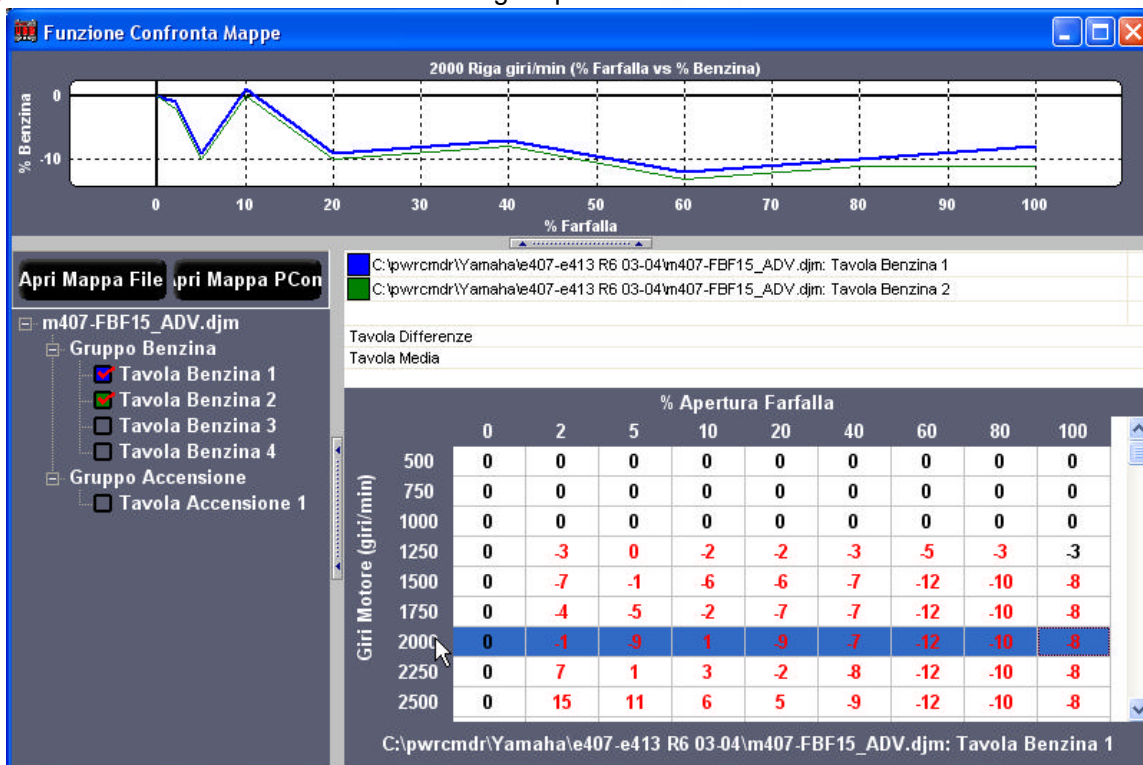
Funzione Confronta Mappe

2000 Riga giri/min (% Farfalla vs % Benzina)

% Benzina

0

-10

0 10 20 30 40 50 60 70 80 90 100

% Farfalla

Apri Mappa File

pri Mappa PCon

m407-FBF15_ADV.djm

Gruppo Benzina

Tavola Benzina 1

Tavola Benzina 2

Tavola Benzina 3

Tavola Benzina 4

Gruppo Accensione

Tavola Accensione 1

C:\pwrcmdr\Yamaha\e407-e413 R6 03-04\m407-FBF15_ADV.djm: Tavola Benzina 1

C:\pwrcmdr\Yamaha\e407-e413 R6 03-04\m407-FBF15_ADV.djm: Tavola Benzina 2

Tavola Differenze

Tavola Media

% Apertura Farfalla

Giri Motore (giri/min)

| | 0 | 2 | 5 | 10 | 20 | 40 | 60 | 80 | 100 |
|---|---|---|---|---|---|---|---|---|---|
| 500 | 0 | 0 | 0 | 0 | 0 | 0 | 0 | 0 | 0 |
| 750 | 0 | 0 | 0 | 0 | 0 | 0 | 0 | 0 | 0 |
| 1000 | 0 | 0 | 0 | 0 | 0 | 0 | 0 | 0 | 0 |
| 1250 | 0 | -3 | 0 | -2 | -2 | -3 | -5 | -3 | -3 |
| 1500 | 0 | -7 | -1 | -6 | -6 | -7 | -12 | -10 | -8 |
| 1750 | 0 | -4 | -5 | -2 | -7 | -7 | -12 | -10 | -8 |
| 2000 | 0 | -1 | -9 | 1 | -9 | -7 | -12 | -10 | -8 |
| 2250 | 0 | 7 | 1 | 3 | -2 | -8 | -12 | -10 | -8 |
| 2500 | 0 | 15 | 11 | 6 | 5 | -9 | -12 | -10 | -8 |

C:\pwrcmdr\Yamaha\e407-e413 R6 03-04\m407-FBF15_ADV.djm: Tavola Benzina 1